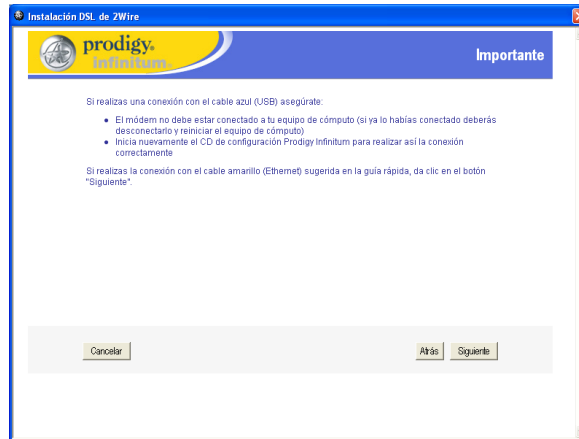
Instalación DSL de 2Wire

prodigy. infinitum.

Importante

Si realizas una conexión con el cable azul (USB) asegúrate:

- El módem no debe estar conectado a tu equipo de cómputo (si ya lo habías conectado deberás desconectarlo y reiniciar el equipo de cómputo)
- Inicia nuevamente el CD de configuración Prodigy Infinitum para realizar así la conexión correctamente

Si realizas la conexión con el cable amarillo (Ethernet) sugerida en la guía rápida, da clic en el botón "Siguiente".

Cancelar

Atrás

Siguiente